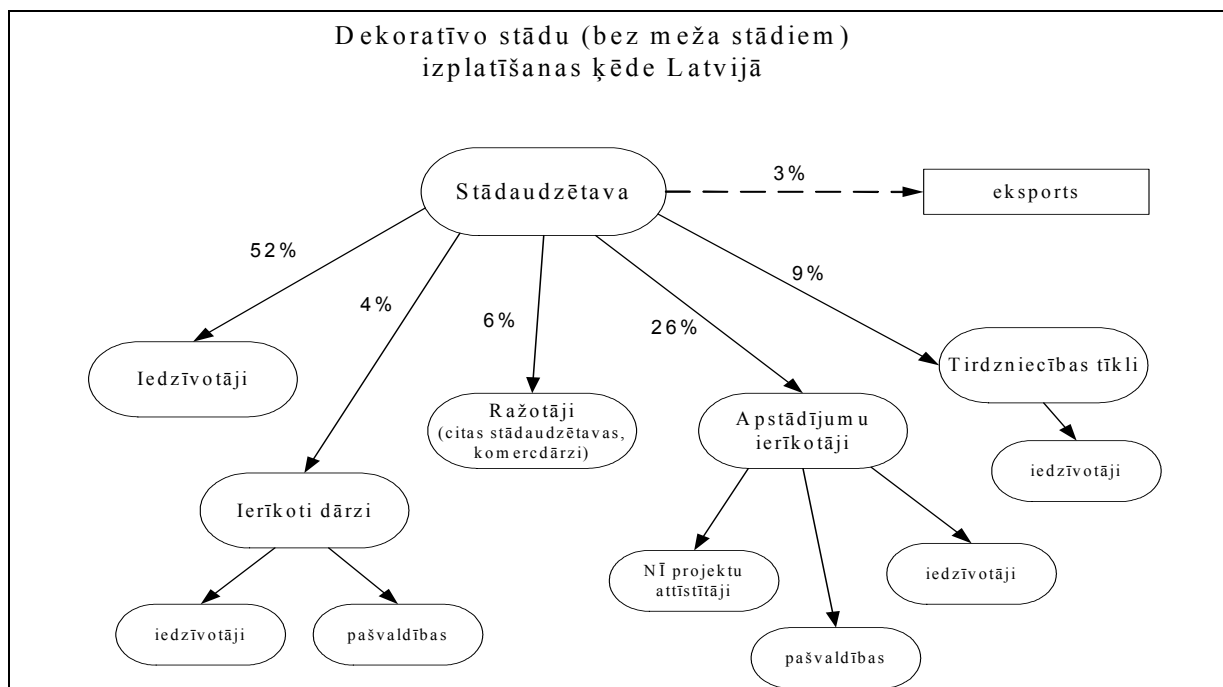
Dekoratīvo stādu (bez meža stādiem) izplatīšanas ķēde Latvijā

Stādaudzētava

3%

eksports

52%

4%

6%

26%

9%

Iedzīvotāji

Ražotāji (citas stādaudzētavas, komercdārzi)

Apstādījumu ierīkotāji

Tirdzniecības tīkli

iedzīvotāji

Ierīkoti dārzi

NĪ projektu attīstītāji

iedzīvotāji

iedzīvotāji

pašvaldības

pašvaldības